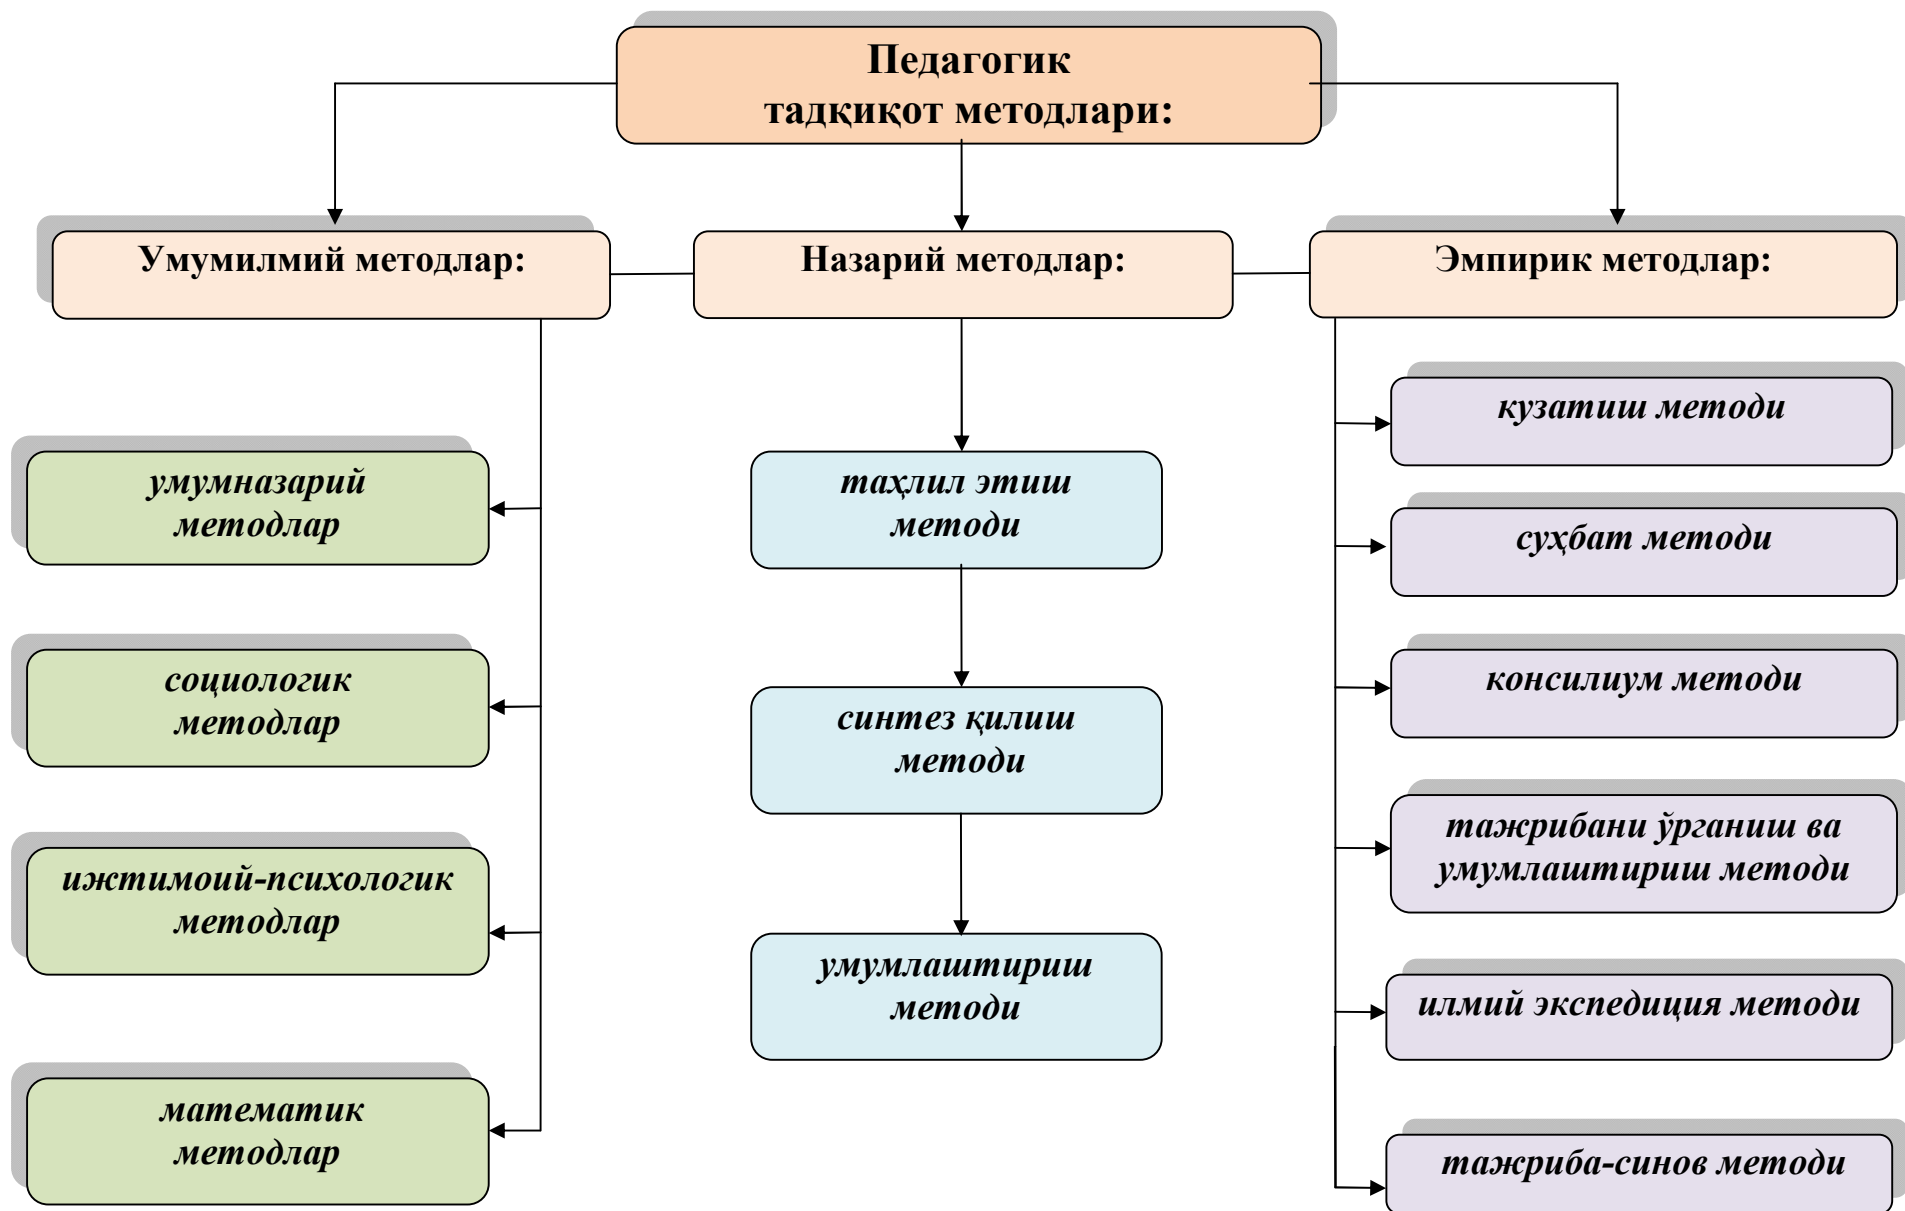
Педагогик тадқиқот методлари:

Умумилмий методлар:

Назарий методлар:

Эмпирик методлар:

умумназарий методлар

социологик методлар

ижтимоий-психологик методлар

математик методлар

таҳлил этиш методи

синтез қилиш методи

умумлаштириш методи

кузатиш методи

суҳбат методи

консилиум методи

тажрибани ўрганиш ва умумлаштириш методи

илмий экспедиция методи

тажриба-синов методи